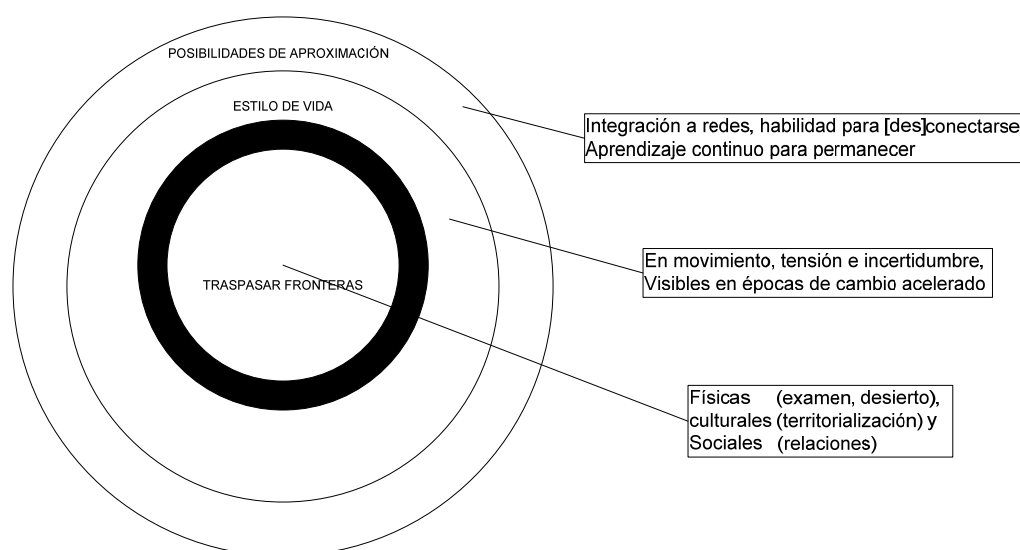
POSIBILIDADES DE APROXIMACIÓN

ESTILO DE VIDA

TRASPASAR FRONTERAS

Integración a redes, habilidad para [des]conectarse
Aprendizaje continuo para permanecer

En movimiento, tensión e incertidumbre,
Visibles en épocas de cambio acelerado

Físicas (examen, desierto),
culturales (territorialización) y
Sociales (relaciones)